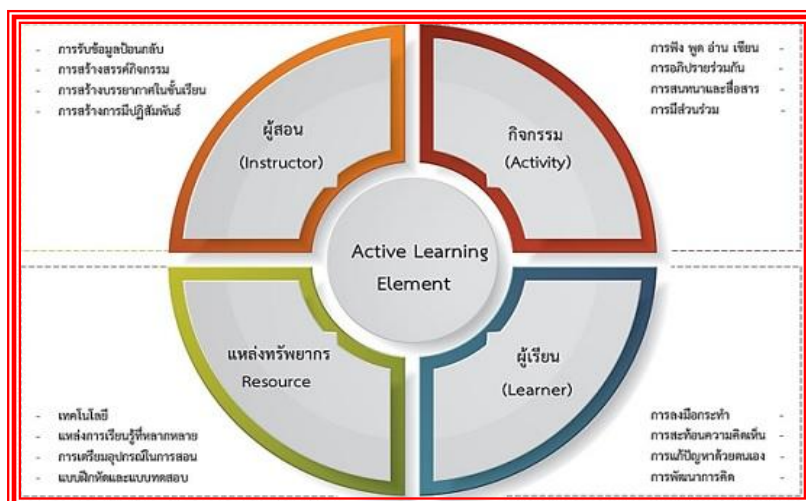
- การรับข้อมูลป้อนกลับ
- การสร้างสรรค์กิจกรรม
- การสร้างบรรยากาศในชั้นเรียน
- การสร้างการมีปฏิสัมพันธ์

ผู้สอน
(Instructor)

การฟัง พูด อ่าน เขียน -
การอภิปรายร่วมกัน -
การสนทนาและสื่อสาร -
การมีส่วนร่วม -

กิจกรรม
(Activity)

Active Learning
Element

แหล่งทรัพยากร
Resource

ผู้เรียน
(Learner)

- เทคโนโลยี
- แหล่งการเรียนรู้ที่หลากหลาย
- การเตรียมอุปกรณ์ในการสอน
- แบบฝึกหัดและแบบทดสอบ

การลงมือกระทำ -
การสะท้อนความคิดเห็น -
การแก้ปัญหาด้วยตนเอง -
การพัฒนาการคิด -